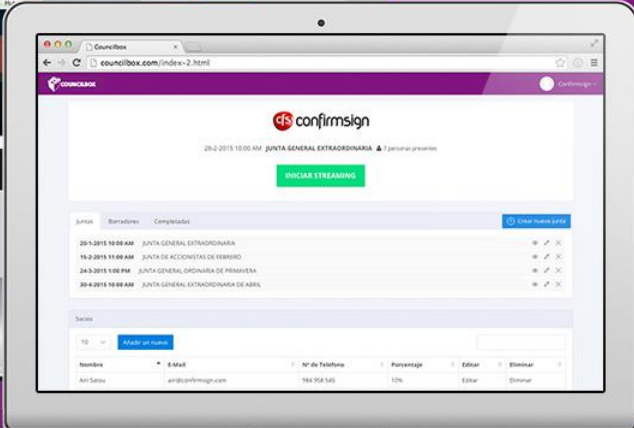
Councilbox ×

councilbox.com/index-2.html

COUNCILBOX

Confirmsign

cfs confirmsign

28-2-2015 10:00 AM JUNTA GENERAL EXTRAORDINARIA 7 personas presentes

INICIAR STREAMING

Juntas Borradores Completadas

Crear nueva junta

20-1-2015 10:00 AM JUNTA GENERAL EXTRAORDINARIA

15-2-2015 11:00 AM JUNTA DE ACCIONISTAS DE FEBRERO

24-3-2015 1:00 PM JUNTA GENERAL ORDINARIA DE PRIMAVERA

30-4-2015 10:00 AM JUNTA GENERAL EXTRAORDINARIA DE ABRIL

Socios

10

Añadir un nuevo

| Nombre | E-Mail | Nº de Teléfono | Porcentaje | Editar | Eliminar |
|---|---|---|---|---|---|
| Airi Satou | airi@confirmsign.com | 984 958 545 | 10% | Editar | Eliminar |